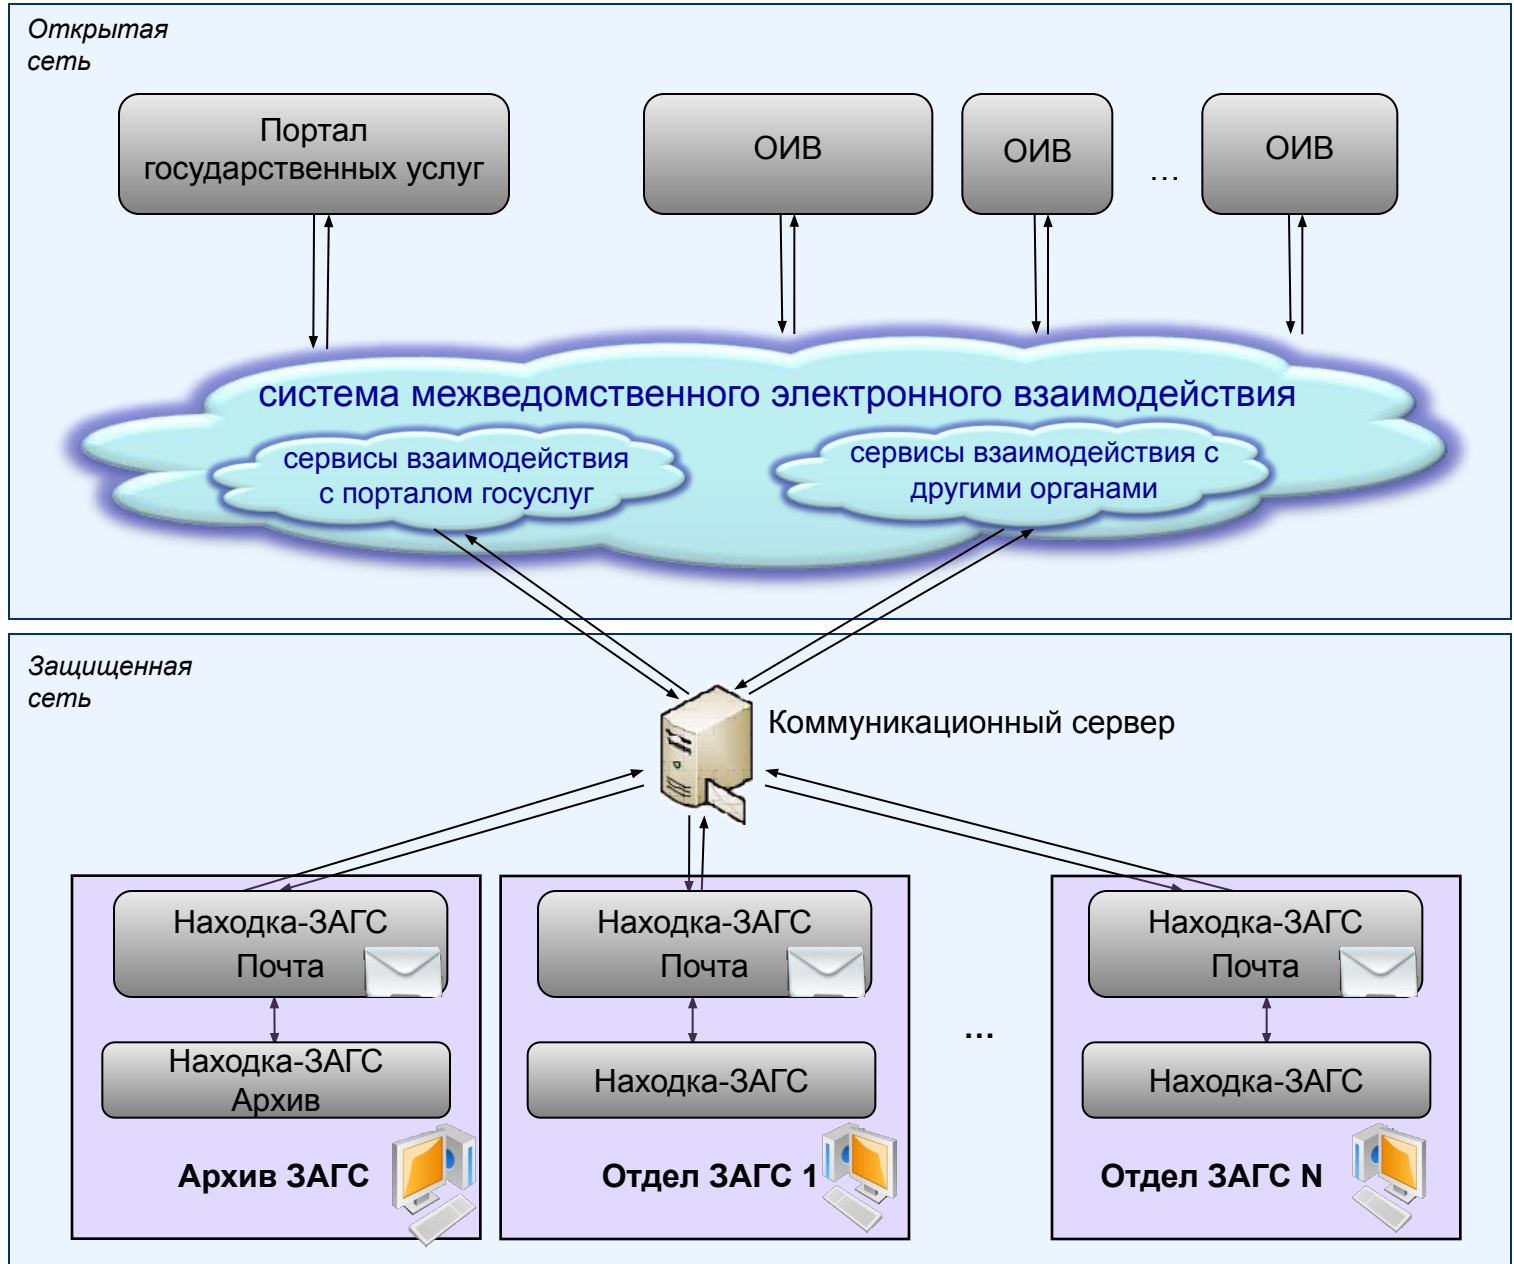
Открытая сеть

Портал государственных услуг

ОИВ

ОИВ

...

ОИВ

система межведомственного электронного взаимодействия

сервисы взаимодействия с порталом госуслуг

сервисы взаимодействия с другими органами

Защищенная сеть

Коммуникационный сервер

Находка-ЗАГС Почта

Находка-ЗАГС Архив

Архив ЗАГС

Находка-ЗАГС Почта

Находка-ЗАГС

Отдел ЗАГС 1

...

Находка-ЗАГС Почта

Находка-ЗАГС

Отдел ЗАГС N